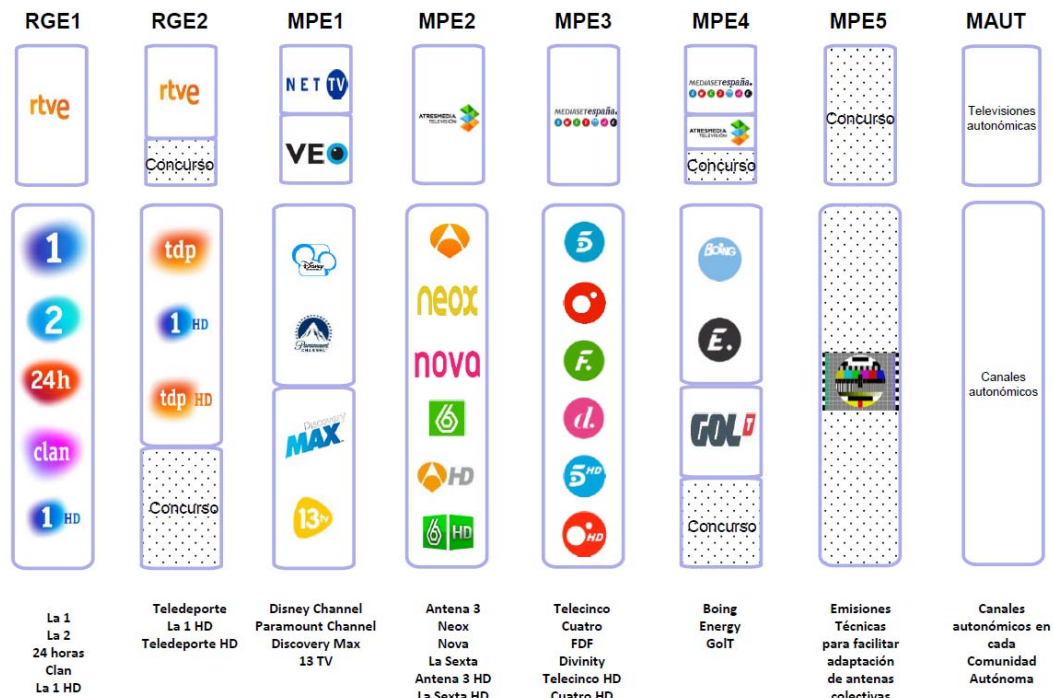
RGE1

rtve

1
2
24h
clan
1 HD

La 1
La 2
24 horas
Clan
La 1 HD

RGE2

rtve
Concurso

tdp
1 HD
tdp HD

Concurso

Teledeporte
La 1 HD
Teledeporte HD

MPE1

NET TV
VEO

Disney Channel
Paramount Channel
Discovery MAX
13 TV

Disney Channel
Paramount Channel
Discovery Max
13 TV

MPE2

ATRESMEDIA TELEVISIÓN

neox
nova
6
HD
6 HD

Antena 3
Neox
Nova
La Sexta
Antena 3 HD
La Sexta HD

MPE3

MEDIASET españa.

5
F.
d.
5 HD
HD

Telecinco
Cuatro
FDF
Divinity
Telecinco HD
Cuatro HD

MPE4

MEDIASET españa.
ATRESMEDIA TELEVISIÓN
Concurso

Boing
E.
GOL T

Concurso

Boing
Energy
GolT

MPE5

Concurso

Emisiones Técnicas para facilitar adaptación de antenas colectivas

MAUT

Televisiones autonómicas

Canales autonómicos

Canales autonómicos en cada Comunidad Autónoma